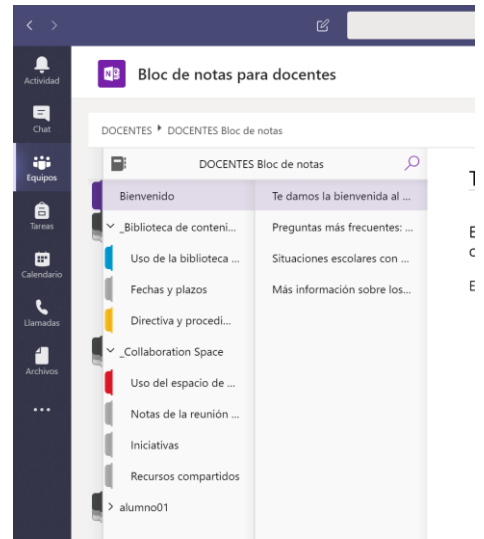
Actividad
Chat
Equipos
Tareas
Calendario
Llamadas
Archivos
...

Bloc de notas para docentes

DOCENTES ▸ DOCENTES Bloc de notas

DOCENTES Bloc de notas

Bienvenido
_Biblioteca de conteni...
Uso de la biblioteca ...
Fechas y plazos
Directiva y procedi...
_Collaboration Space
Uso del espacio de ...
Notas de la reunión ...
Iniciativas
Recursos compartidos
alumno01

Te damos la bienvenida al ...
Preguntas más frecuentes: ...
Situaciones escolares con ...
Más información sobre los...

T
E
c
E